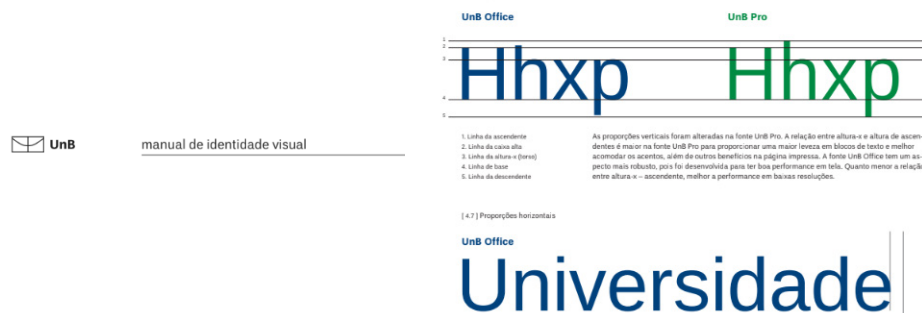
UnB

manual de identidade visual

UnB Office

UnB Pro

1
2
3
4
5

Hhxp

Hhxp

1. Linha da ascendente
2. Linha da caixa alta
3. Linha da altura-x (torso)
4. Linha de base
5. Linha da descendente

As proporções verticais foram alteradas na fonte UnB Pro. A relação entre altura-x e altura de ascendentes é maior na fonte UnB Pro para proporcionar uma maior leveza em blocos de texto e melhor acomodar os acentos, além de outros benefícios na página impressa. A fonte UnB Office tem um aspecto mais robusto, pois foi desenvolvida para ter boa performance em tela. Quanto menor a relação entre altura-x – ascendente, melhor a performance em baixas resoluções.

[ 4.7 ] Proporções horizontais

UnB Office

Universidade